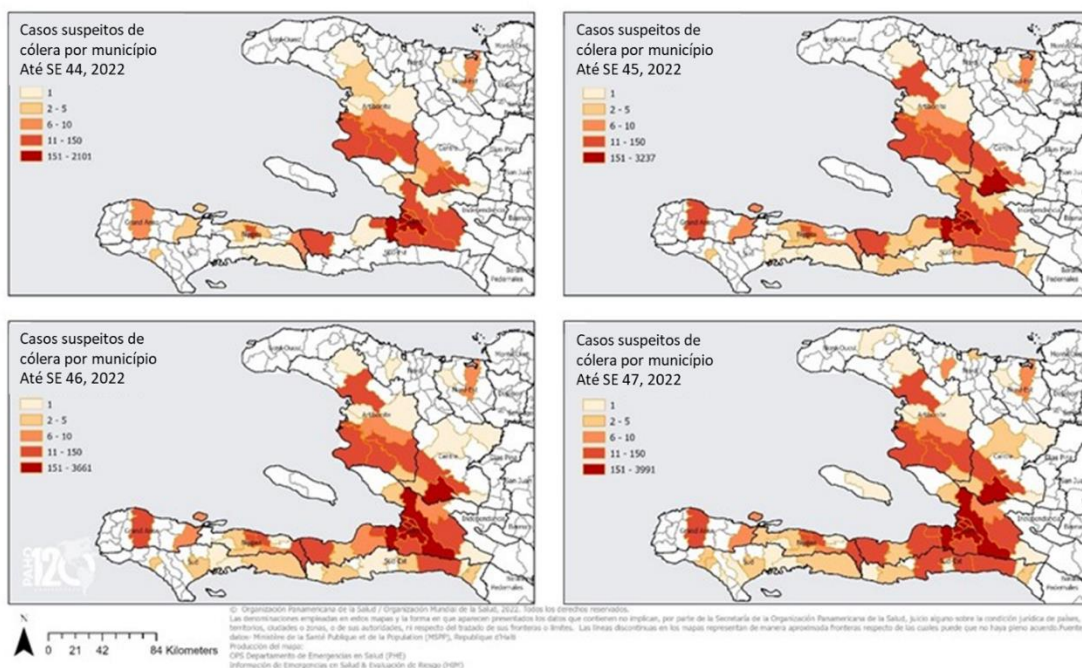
Casos suspeitos de cólera por município
Até SE 44, 2022

1
2 - 5
6 - 10
11 - 150
151 - 2101

Casos suspeitos de cólera por município
Até SE 45, 2022

1
2 - 5
6 - 10
11 - 150
151 - 3237

Casos suspeitos de cólera por município
Até SE 46, 2022

1
2 - 5
6 - 10
11 - 150
151 - 3661

Casos suspeitos de cólera por município
Até SE 47, 2022

1
2 - 5
6 - 10
11 - 150
151 - 3991

PAHO 120

N
0 21 42 84 Kilometers

© Organización Panamericana de la Salud / Organización Mundial de la Salud, 2022. Todos los derechos reservados.
Las denominaciones empleadas en estos mapas y la forma en que aparecen presentados los datos que contienen no implican, por parte de la Secretaría de la Organización Panamericana de la Salud, juicio alguno sobre la condición jurídica de países, territorios, ciudades o zonas, o de sus autoridades, ni respecto del trazado de sus fronteras o límites. Las líneas discontinuas en los mapas representan de manera aproximada fronteras respecto de las cuales puede que no haya pleno acuerdo.Fuente de datos: Ministère de la Santé Publique et de la Population (MSPP), République d'Haïti
Producción del mapa:
OPS Departamento de Emergencias en Salud (PHE)
Información de Emergencias en Salud & Evaluación de Riesgo (HIM)